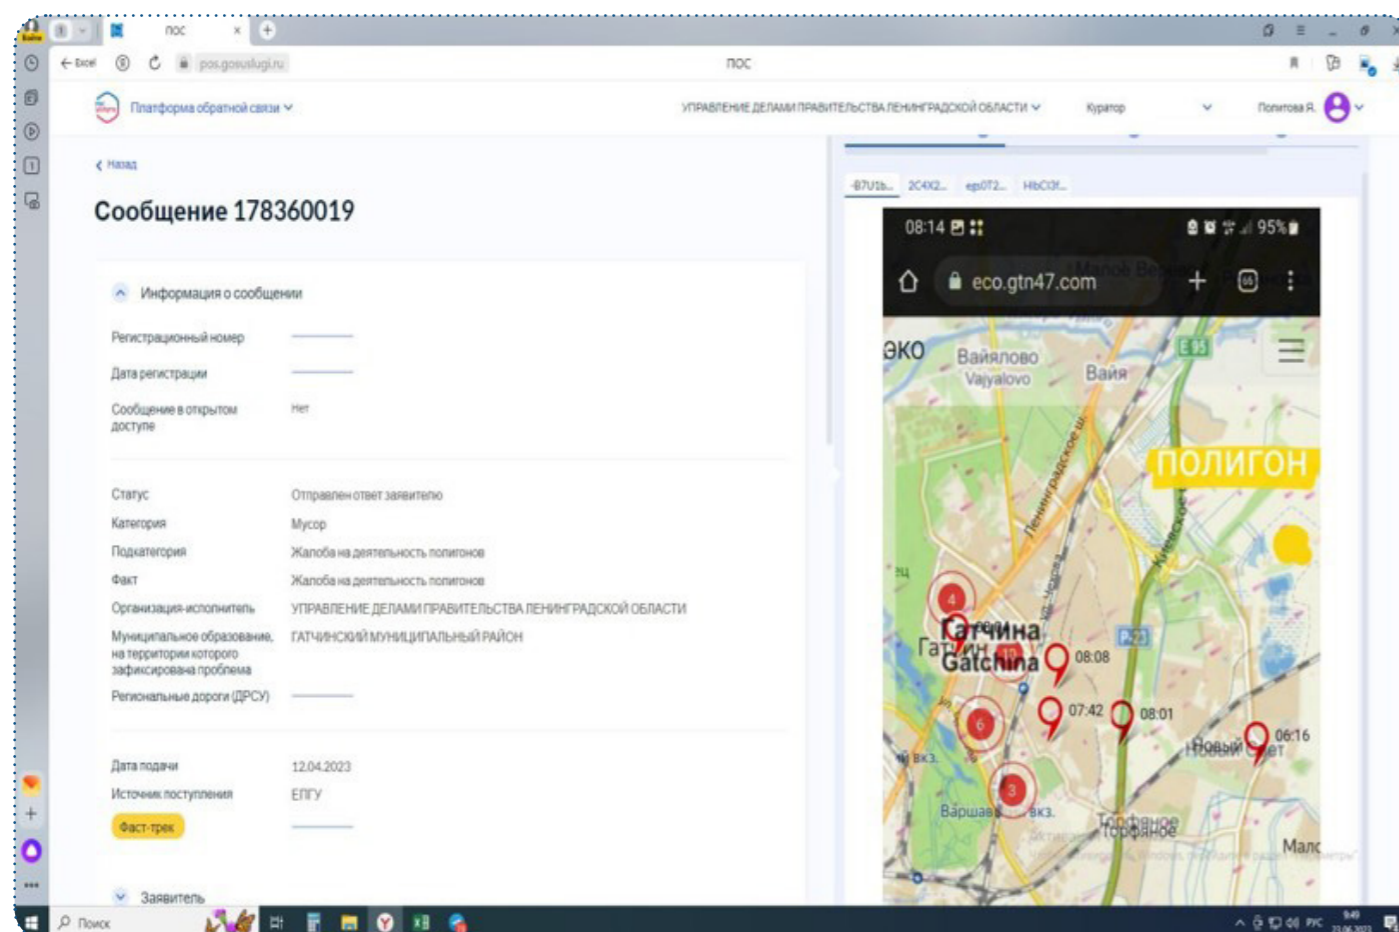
пос

pos.gosuslugi.ru

пос

Платформа обратной связи

УПРАВЛЕНИЕ ДЕЛАМИ ПРАВИТЕЛЬСТВА ЛЕНИНГРАДСКОЙ ОБЛАСТИ

Куратор

Политова Я.

Назад

Сообщение 178360019

Информация о сообщении

Регистрационный номер

Дата регистрации

Сообщение в открытом доступе — Нет

Статус — Отправлен ответ заявителю

Категория — Мусор

Подкатегория — Жалоба на деятельность полигонов

Факт — Жалоба на деятельность полигонов

Организация-исполнитель — УПРАВЛЕНИЕ ДЕЛАМИ ПРАВИТЕЛЬСТВА ЛЕНИНГРАДСКОЙ ОБЛАСТИ

Муниципальное образование, на территории которого зафиксирована проблема — ГАТЧИНСКИЙ МУНИЦИПАЛЬНЫЙ РАЙОН

Региональные дороги (ДРСУ)

Дата подачи — 12.04.2023

Источник поступления — ЕПГУ

Факт-трек

Заявитель

B7U1b... 2C4X2... egs0T2... HbCl3f...

08:14 95%

eco.gtn47.com

ЭКО Вайялово Vajyalovo Вайя E95

ПОЛИГОН

Ленинградское ш.

4 Гатчина Gatchina 12 08:08 P-23

6 07:42 08:01 Новый Свет 06:16

вкз. 3 Варшавский вкз. Торфяное

Малс

Поиск